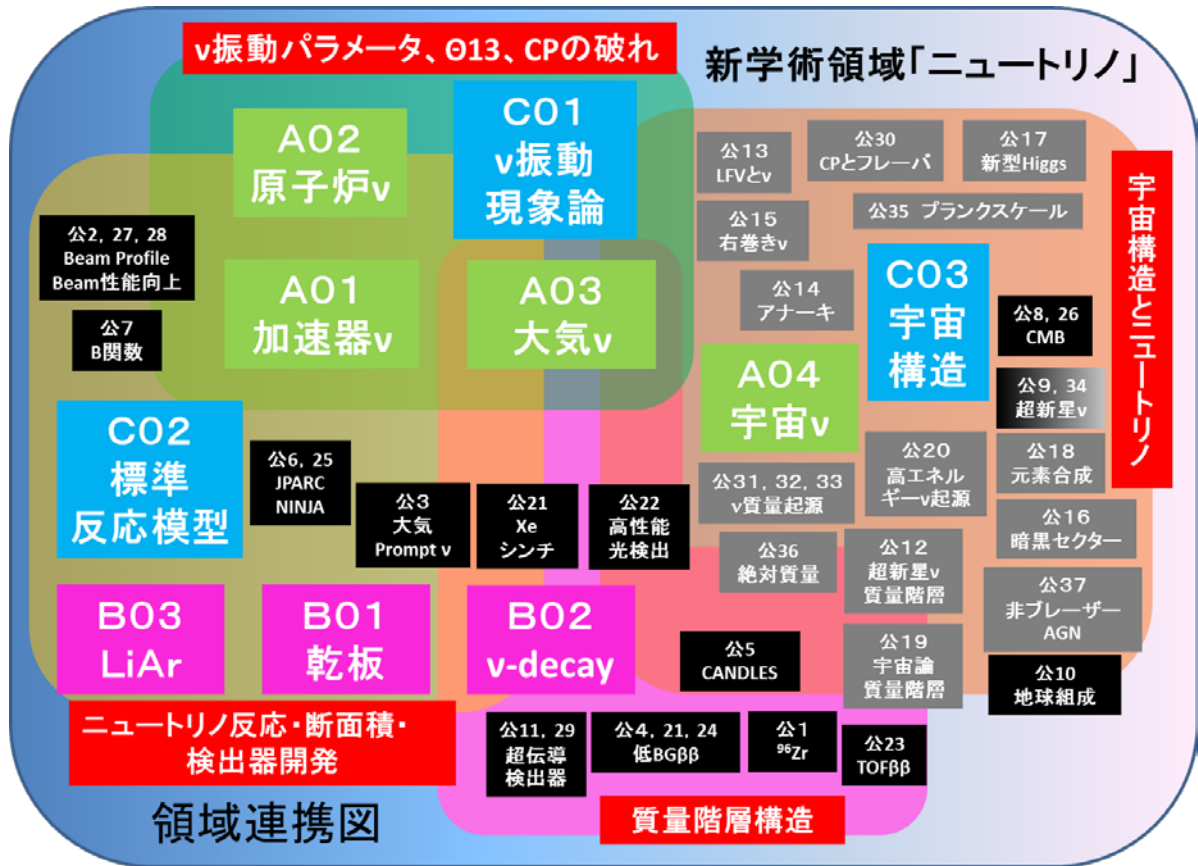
ν振動パラメータ、Θ13、CPの破れ

新学術領域「ニュートリノ」

A02
原子炉ν

C01
ν振動
現象論

公13
LFVとν

公30
CPとフレーバ

公17
新型Higgs

宇宙構造とニュートリノ

公15
右巻きν

公35 プランクスケール

公2, 27, 28
Beam Profile
Beam性能向上

A01
加速器ν

A03
大気ν

公14
アナーキ

C03
宇宙
構造

公8, 26
CMB

公7
B関数

A04
宇宙ν

公9, 34
超新星ν

C02
標準
反応模型

公6, 25
JPARC
NINJA

公20
高エネルギーν起源

公18
元素合成

公31, 32, 33
ν質量起源

公3
大気
Prompt ν

公21
Xe
シンチ

公22
高性能
光検出

公16
暗黒セクター

公36
絶対質量

公12
超新星ν
質量階層

公37
非ブレーザー
AGN

B03
LiAr

B01
乾板

B02
ν-decay

公5
CANDLES

公19
宇宙論
質量階層

公10
地球組成

ニュートリノ反応・断面積・
検出器開発

公11, 29
超伝導
検出器

公4, 21, 24
低BGββ

公1
$^{96}$Zr

公23
TOFββ

領域連携図

質量階層構造